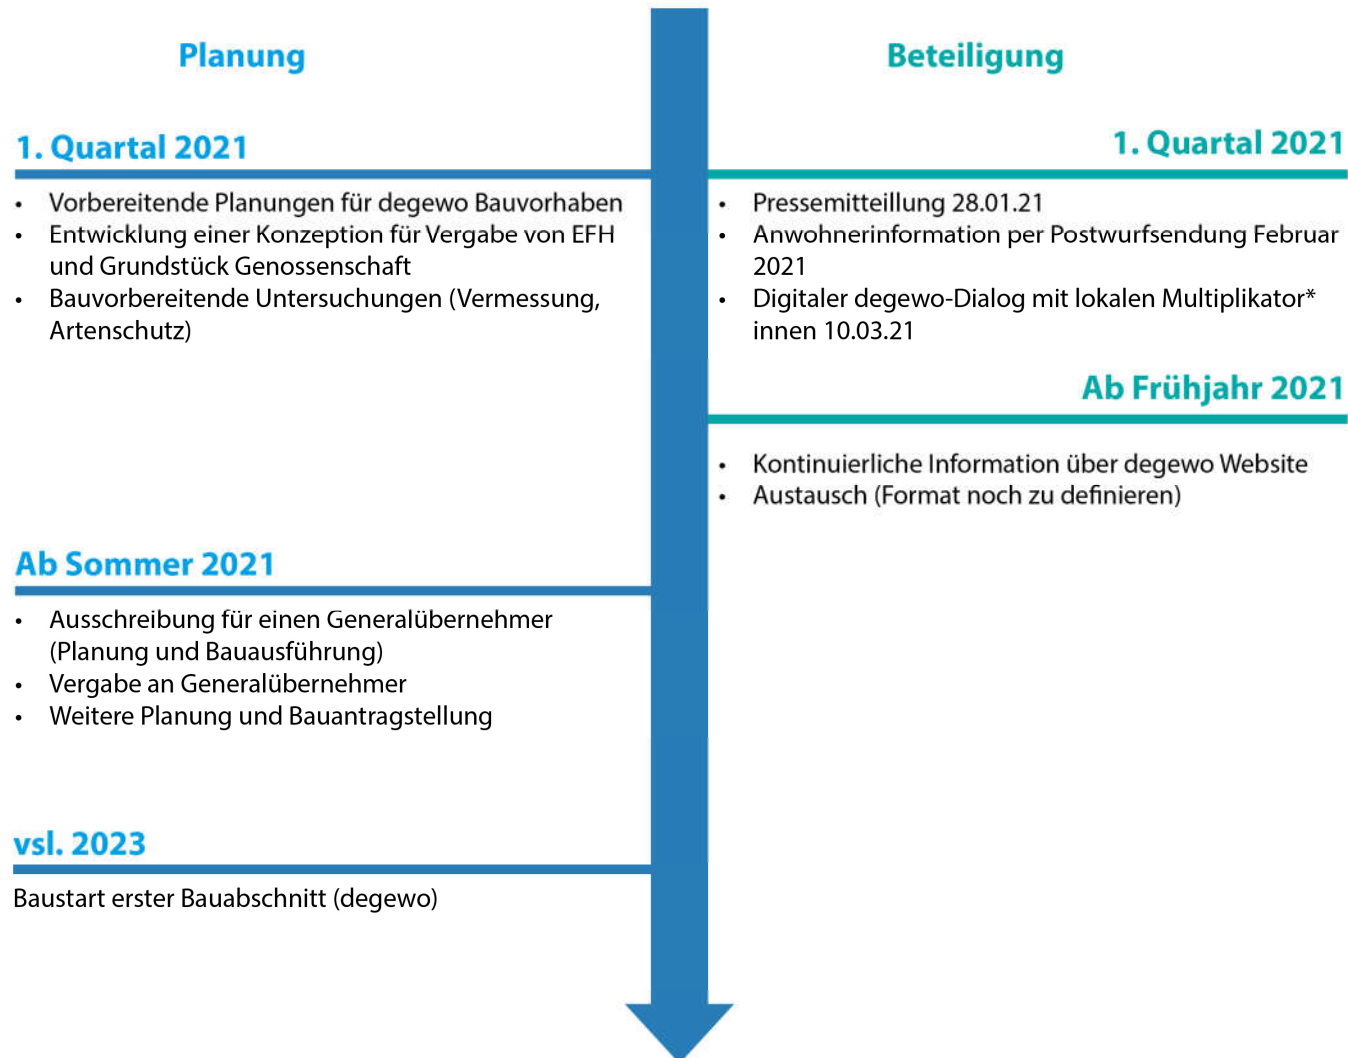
Planung

1. Quartal 2021

- Vorbereitende Planungen für degewo Bauvorhaben
- Entwicklung einer Konzeption für Vergabe von EFH und Grundstück Genossenschaft
- Bauvorbereitende Untersuchungen (Vermessung, Artenschutz)

Ab Sommer 2021

- Ausschreibung für einen Generalübernehmer (Planung und Bauausführung)
- Vergabe an Generalübernehmer
- Weitere Planung und Bauantragstellung

vsl. 2023

Baustart erster Bauabschnitt (degewo)

Beteiligung

1. Quartal 2021

- Pressemitteilung 28.01.21
- Anwohnerinformation per Postwurfsendung Februar 2021
- Digitaler degewo-Dialog mit lokalen Multiplikator*innen 10.03.21

Ab Frühjahr 2021

- Kontinuierliche Information über degewo Website
- Austausch (Format noch zu definieren)